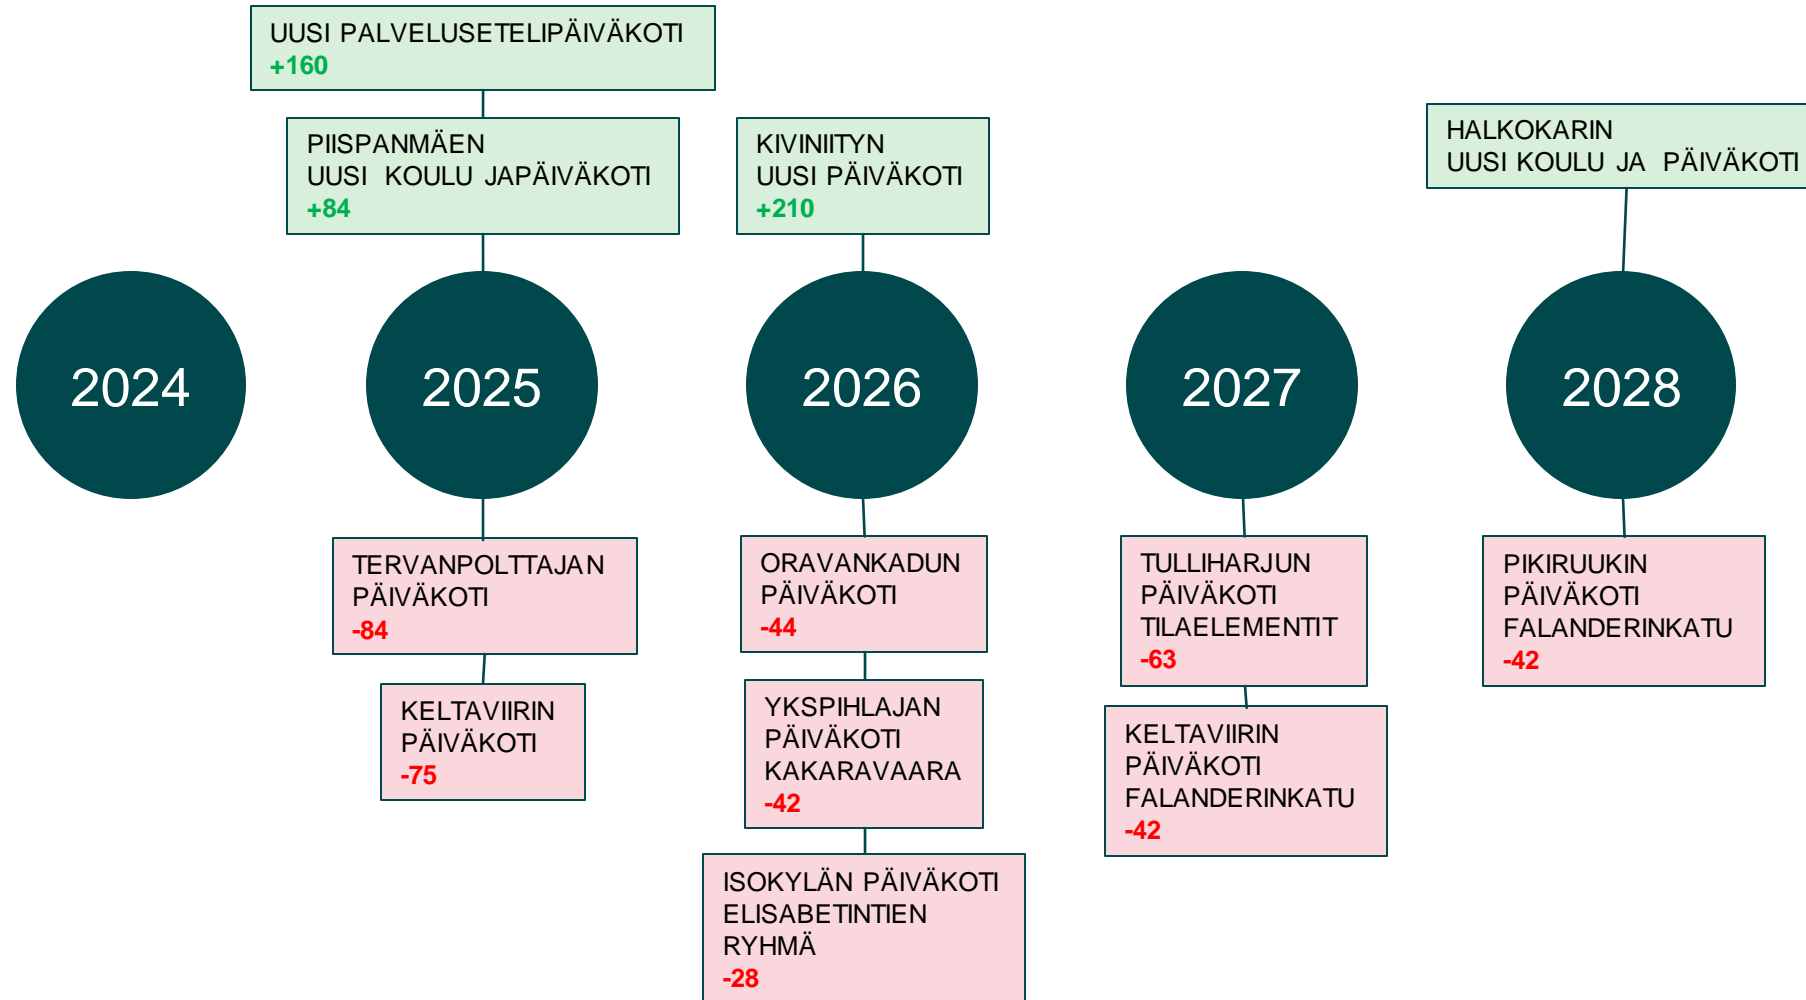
UUSI PALVELUSETELIPÄIVÄKOTI
+160

PIISPANMÄEN
UUSI KOULU JAPÄIVÄKOTI
+84

KIVINIITYN
UUSI PÄIVÄKOTI
+210

HALKOKARIN
UUSI KOULU JA PÄIVÄKOTI

2024

2025

2026

2027

2028

TERVANPOLTTAJAN
PÄIVÄKOTI
-84

KELTAVIIRIN
PÄIVÄKOTI
-75

ORAVANKADUN
PÄIVÄKOTI
-44

YKSPIHLAJAN
PÄIVÄKOTI
KAKARAVAARA
-42

ISOKYLÄN PÄIVÄKOTI
ELISABETINTIEN
RYHMÄ
-28

TULLIHARJUN
PÄIVÄKOTI
TILAELEMENTIT
-63

KELTAVIIRIN
PÄIVÄKOTI
FALANDERINKATU
-42

PIKIRUUKIN
PÄIVÄKOTI
FALANDERINKATU
-42